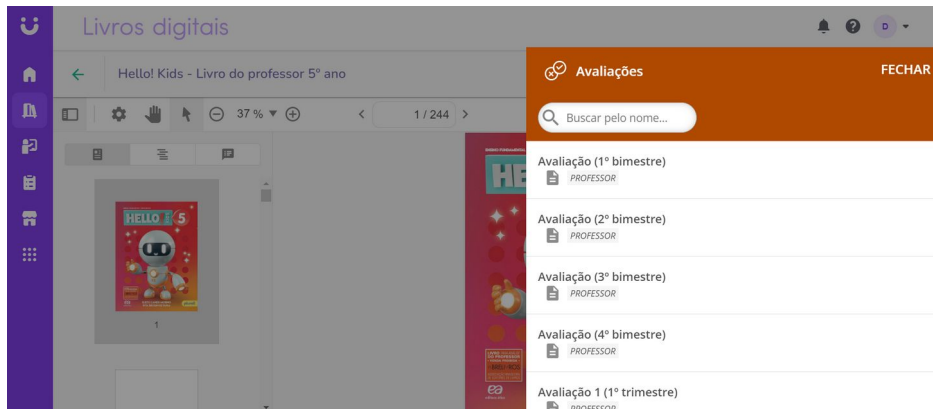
Livros digitais

D

Hello! Kids - Livro do professor 5º ano

37 %

1 / 244

HELLO 5

1

Avaliações

FECHAR

Buscar pelo nome...

Avaliação (1º bimestre)

PROFESSOR

Avaliação (2º bimestre)

PROFESSOR

Avaliação (3º bimestre)

PROFESSOR

Avaliação (4º bimestre)

PROFESSOR

Avaliação 1 (1º trimestre)

PROFESSOR